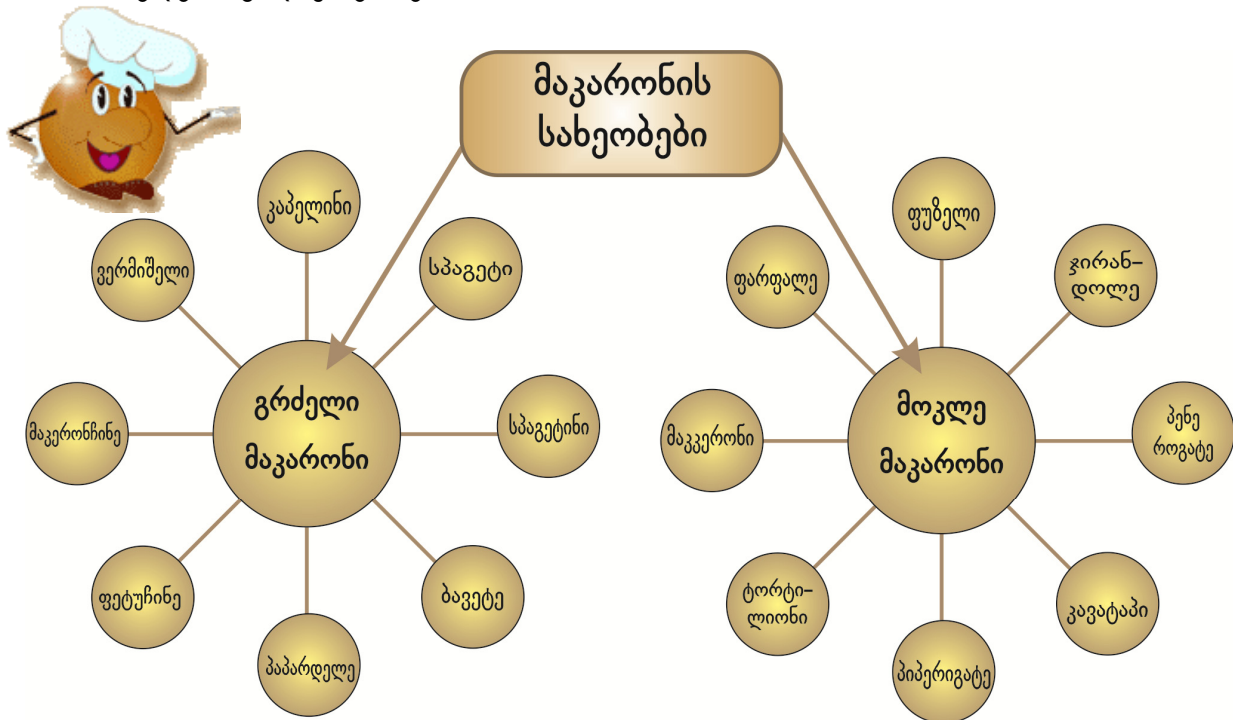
მაკარონის სახეობები

გრძელი მაკარონი

კაპელინი

სპაგეტი

ვერმიშელი

მაკერონჩინე

სპაგეტინი

ფეტუჩინე

ბავეტე

პაპარდელე

მოკლე მაკარონი

ფუზელი

ფარფალე

ჯირან-დოლე

მაკერონი

პენე როგატე

ტორტი-ლიონი

კავატაპი

პიპერიგატე